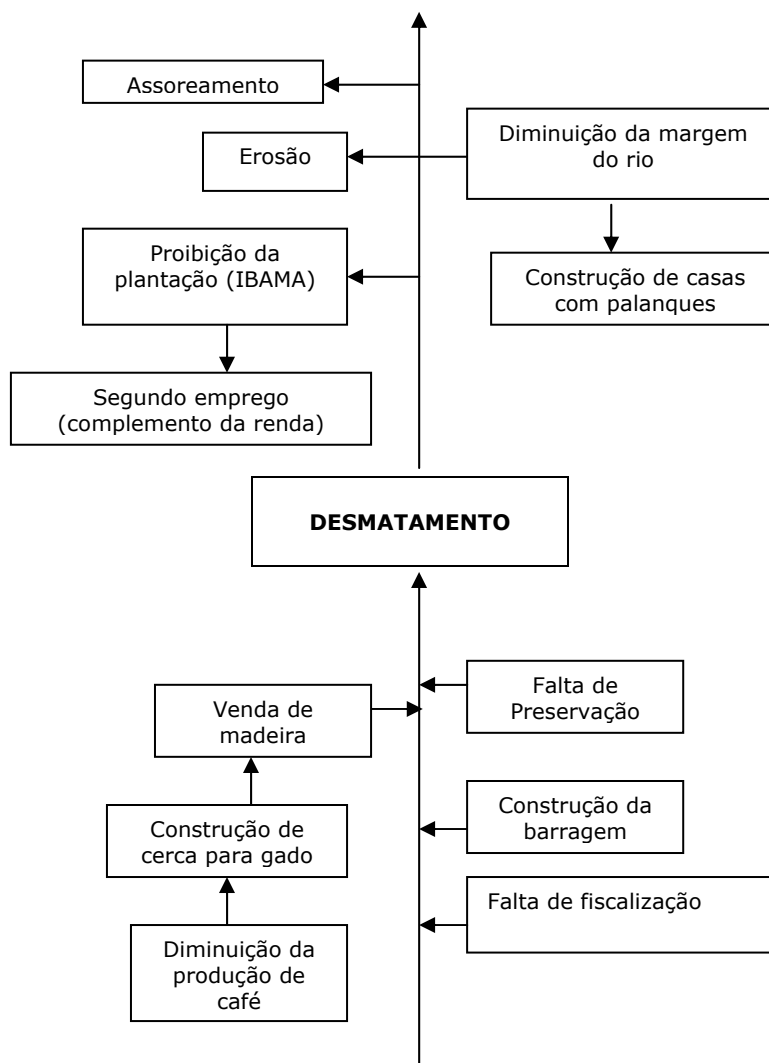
Assoreamento

Diminuição da margem do rio

Erosão

Proibição da plantação (IBAMA)

Construção de casas com palanques

Segundo emprego (complemento da renda)

**DESMATAMENTO**

Falta de Preservação

Venda de madeira

Construção da barragem

Construção de cerca para gado

Falta de fiscalização

Diminuição da produção de café